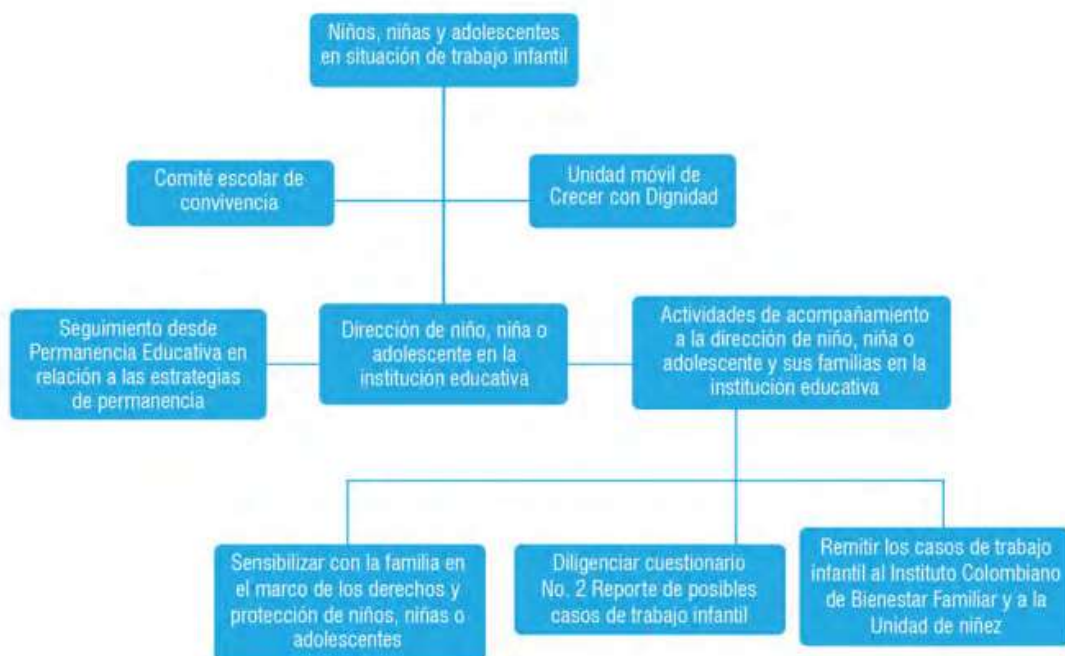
Niños, niñas y adolescentes en situación de trabajo infantil

Comité escolar de convivencia

Unidad móvil de Crecer con Dignidad

Seguimiento desde Permanencia Educativa en relación a las estrategias de permanencia

Dirección de niño, niña o adolescente en la institución educativa

Actividades de acompañamiento a la dirección de niño, niña o adolescente y sus familias en la institución educativa

Sensibilizar con la familia en el marco de los derechos y protección de niños, niñas o adolescentes

Diligenciar cuestionario No. 2 Reporte de posibles casos de trabajo infantil

Remitir los casos de trabajo infantil al Instituto Colombiano de Bienestar Familiar y a la Unidad de niñez